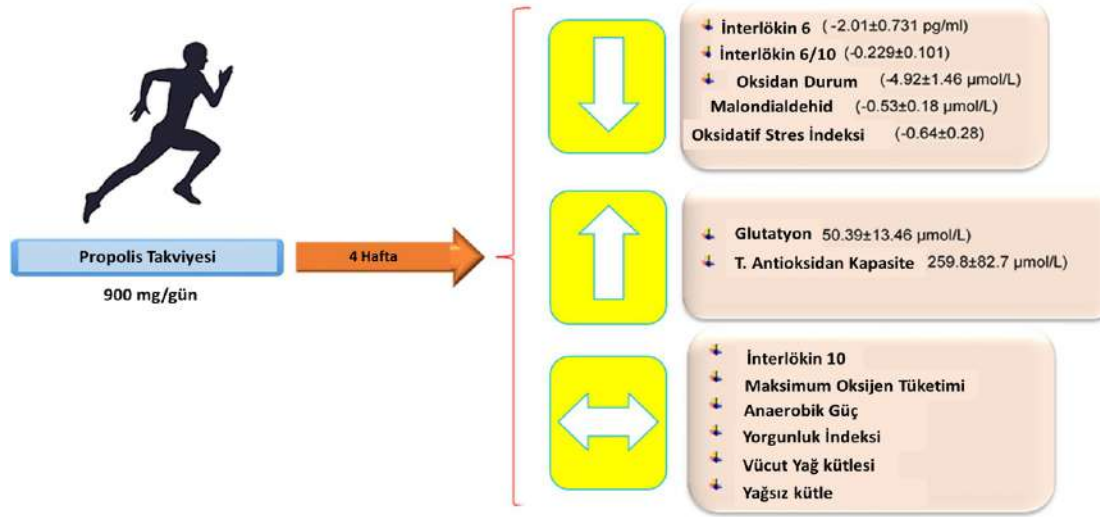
Propolis Takviyesi

900 mg/gün

4 Hafta

İnterlökin 6 (-2.01±0.731 pg/ml)
İnterlökin 6/10 (-0.229±0.101)
Oksidan Durum (-4.92±1.46 μmol/L)
Malondialdehid (-0.53±0.18 μmol/L)
Oksidatif Stres İndeksi (-0.64±0.28)

Glutatyon 50.39±13.46 μmol/L)
T. Antioksidan Kapasite 259.8±82.7 μmol/L)

İnterlökin 10
Maksimum Oksijen Tüketimi
Anaerobik Güç
Yorgunluk İndeksi
Vücut Yağ kütlesi
Yağsız kütle